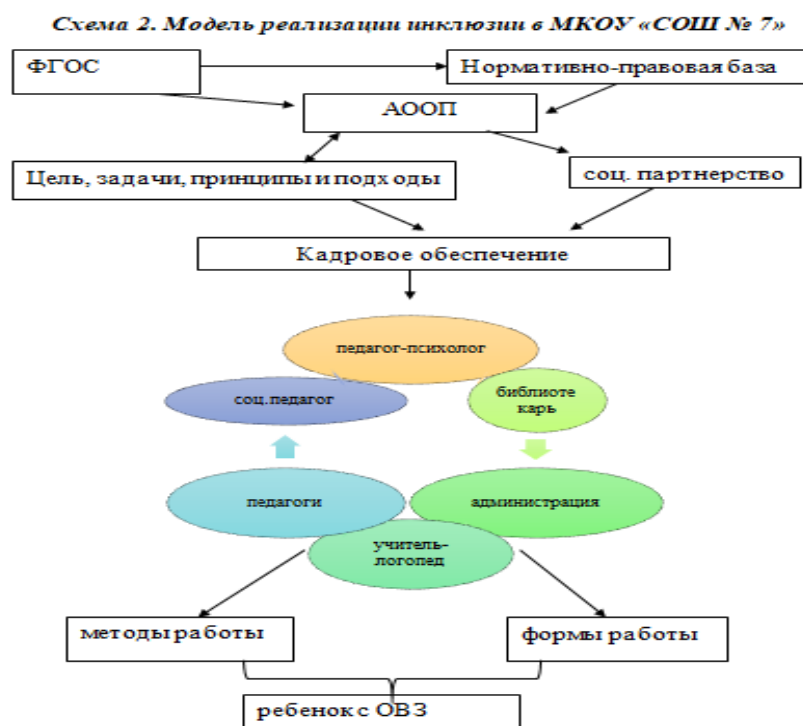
Схема 2. Модель реализации инклюзии в МКОУ «СОШ № 7»

ФГОС

Нормативно-правовая база

АООП

Цель, задачи, принципы и подходы

соц. партнерство

Кадровое обеспечение

педагог-психолог

соц.педагог

библиотекарь

педагоги

администрация

учитель-логопед

методы работы

формы работы

ребенок с ОВЗ